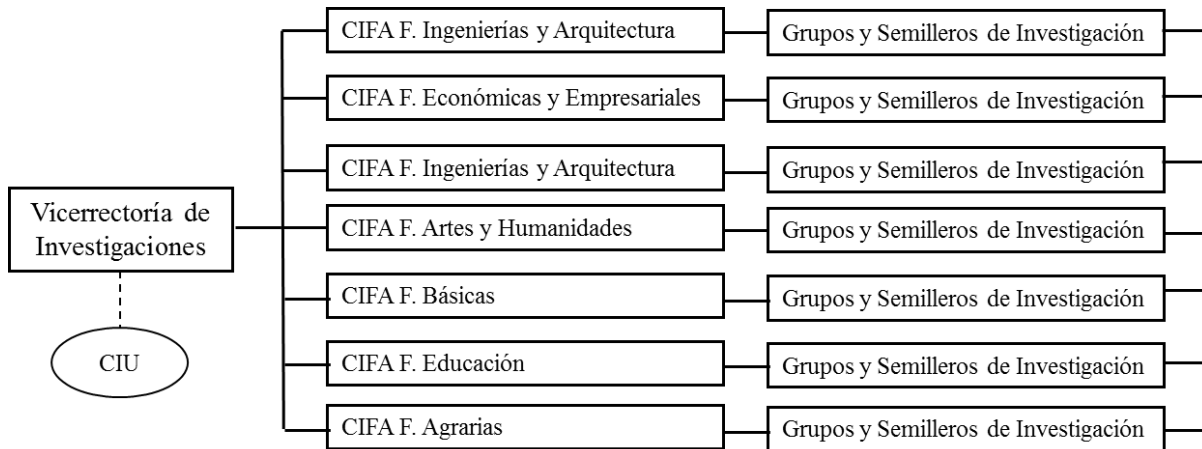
Vicerrectoría de Investigaciones

CIU

CIFA F. Ingenierías y Arquitectura

Grupos y Semilleros de Investigación

CIFA F. Económicas y Empresariales

Grupos y Semilleros de Investigación

CIFA F. Ingenierías y Arquitectura

Grupos y Semilleros de Investigación

CIFA F. Artes y Humanidades

Grupos y Semilleros de Investigación

CIFA F. Básicas

Grupos y Semilleros de Investigación

CIFA F. Educación

Grupos y Semilleros de Investigación

CIFA F. Agrarias

Grupos y Semilleros de Investigación